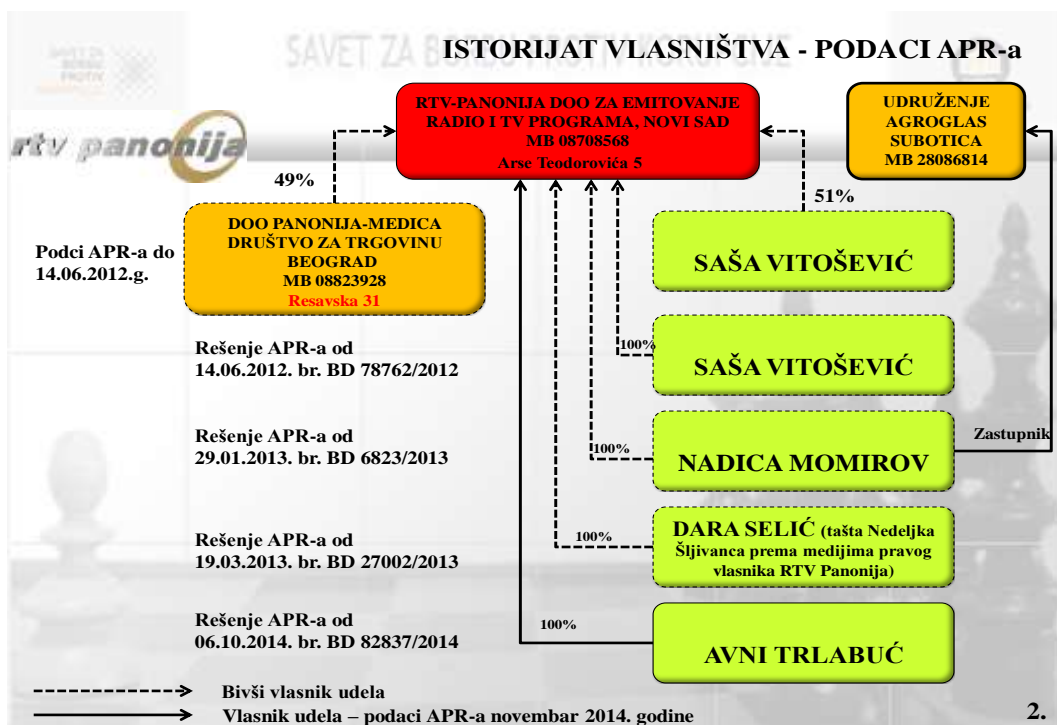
SAVET ZA BORBU PROTIV

rtv panonija

ISTORIJAT VLASNIŠTVA - PODACI APR-a

RTV-PANONIJA DOO ZA EMITOVANJE RADIO I TV PROGRAMA, NOVI SAD
MB 08708568
Arse Teodorovića 5

UDRUŽENJE AGROGLAS SUBOTICA
MB 28086814

49%

51%

Podci APR-a do 14.06.2012.g.

DOO PANONIJA-MEDICA DRUŠTVO ZA TRGOVINU BEOGRAD
MB 08823928
Resavska 31

SAŠA VITOŠEVIĆ

Rešenje APR-a od 14.06.2012. br. BD 78762/2012

100%

SAŠA VITOŠEVIĆ

Rešenje APR-a od 29.01.2013. br. BD 6823/2013

100%

NADICA MOMIROV

Zastupnik

Rešenje APR-a od 19.03.2013. br. BD 27002/2013

100%

DARA SELIĆ (tašta Nedeljka Šljivanca prema medijima pravog vlasnika RTV Panonija)

Rešenje APR-a od 06.10.2014. br. BD 82837/2014

100%

AVNI TRLABUĆ

Bivši vlasnik udela

Vlasnik udela – podaci APR-a novembar 2014. godine

2.